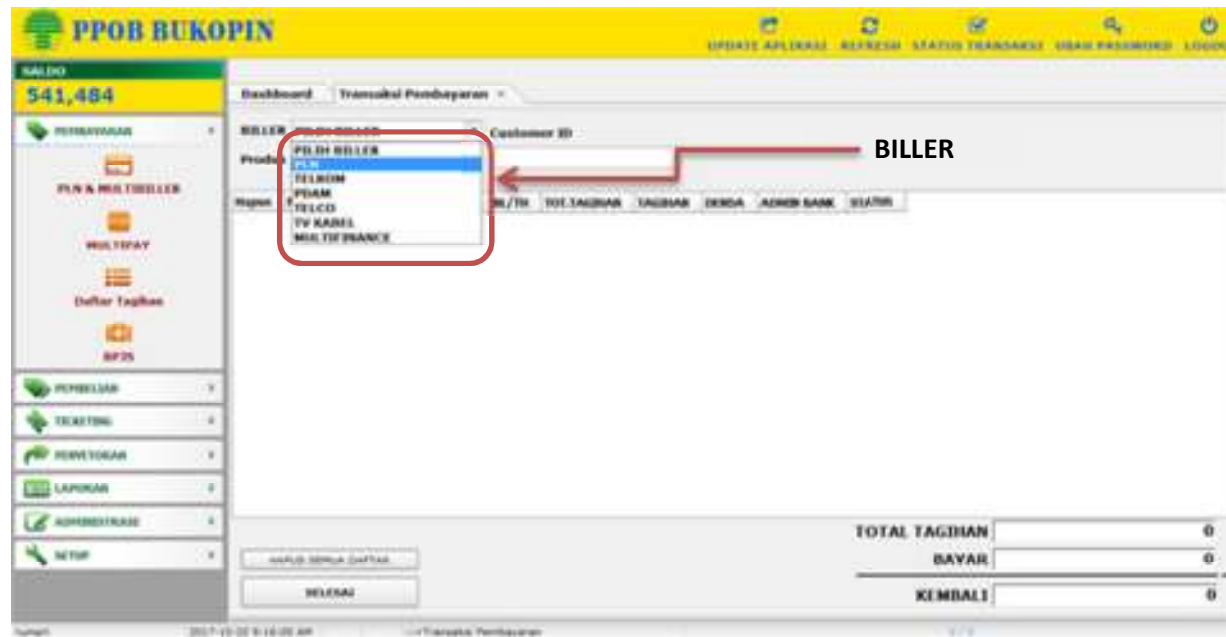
PPOB BUKOPIN

UPDATE APLIKASI REFRESH STATUS TRANSAKSI UBAH PASSWORD LOGOUT

SALDO
541,484

PEMBAYARAN
PLN & MULTIBILLER
MULTIPAY
Daftar Tagihan
BPJS

PEMBELIAN
TICKETING
PENYETORAN
LAPORAN
ADMINISTRASI
SETUP

Dashboard | Transaksi Pembayaran ×

BILLER | PILIH BILLER | Customer ID
Produk

PILIH BILLER
PLN
TELKOM
PDAM
TELCO
TV KABEL
MULTIFINANCE

BILLER

Nama | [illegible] | BL/TH | TOT.TAGIHAN | TAGIHAN | DENDA | ADMIN BANK | STATUS

HAPUS SEMUA DAFTAR
SELESAI

TOTAL TAGIHAN 0
BAYAR 0
KEMBALI 0

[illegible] 2017-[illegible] AM | Transaksi Pembayaran